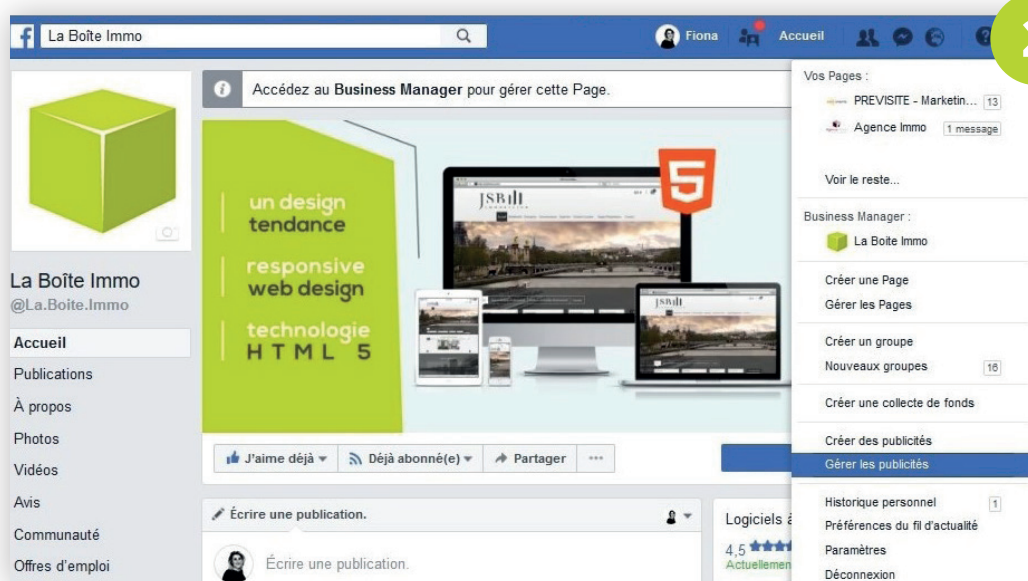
La Boîte Immo

Fiona Accueil

Accédez au Business Manager pour gérer cette Page.

un design tendance

responsive web design

technologie HTML 5

JSBill

La Boîte Immo
@La.Boite.Immo

Accueil
Publications
À propos
Photos
Vidéos
Avis
Communauté
Offres d'emploi

J'aime déjà ▾
Déjà abonné(e) ▾
Partager
···

Écrire une publication.

Écrire une publication.

Logiciels à
4,5
Actuellemen

Vos Pages :
PREVISITE - Marketin... 13
Agence Immo 1 message

Voir le reste...

Business Manager :
La Boite Immo

Créer une Page
Gérer les Pages

Créer un groupe
Nouveaux groupes 16

Créer une collecte de fonds

Créer des publicités
Gérer les publicités

Historique personnel 1
Préférences du fil d'actualité
Paramètres
Déconnexion